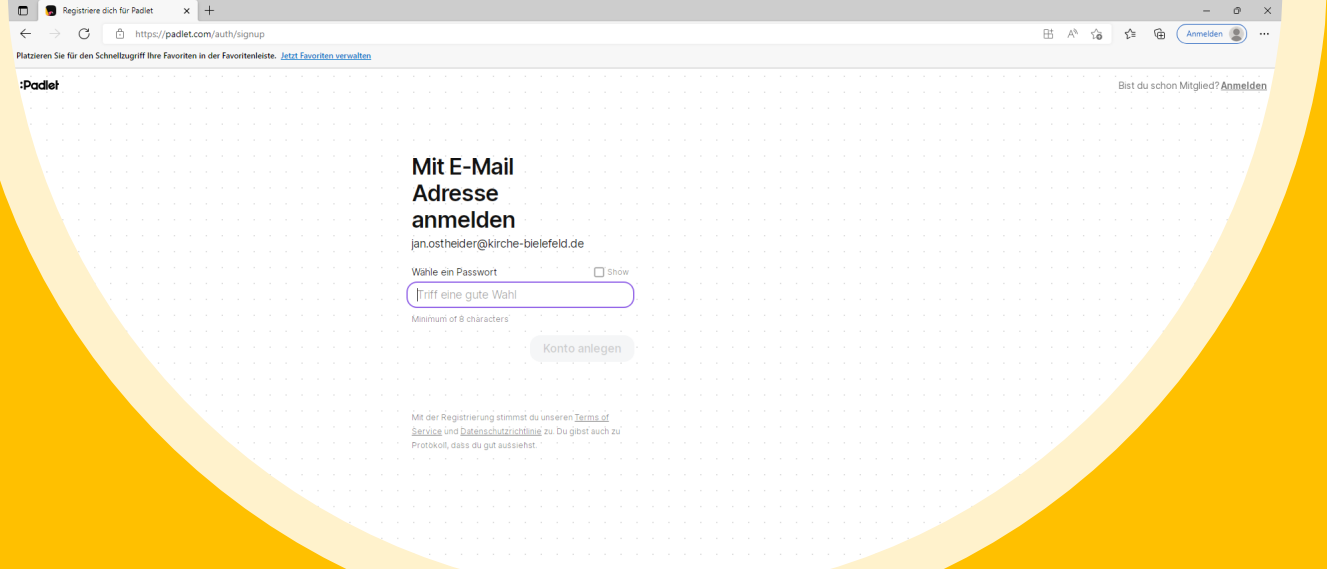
Registriere dich für Padlet

https://padlet.com/auth/signup

Anmelden

Platzieren Sie für den Schnellzugriff Ihre Favoriten in der Favoritenleiste. Jetzt Favoriten verwalten

:Padlet

Bist du schon Mitglied? Anmelden

Mit E-Mail Adresse anmelden

jan.ostheider@kirche-bielefeld.de

Wähle ein Passwort

Show

Triff eine gute Wahl

Minimum of 8 characters

Konto anlegen

Mit der Registrierung stimmst du unseren Terms of Service und Datenschutzrichtlinie zu. Du gibst auch zu Protokoll, dass du gut aussiehst.